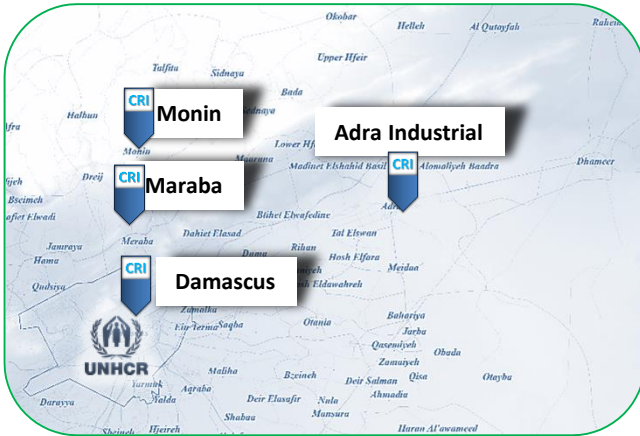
Okobar
Helleh
Al Qutayfah
Raheiba
Talfita
Sidnaya
Upper Hfeir
Halbun
Bada
CRI
Monin
Lower Hfeir
Adra Industrial
Monin
Madinet Elshahid Basil
CRI
Alomaliyeh Baadra
Dhameer
Dreij
CRI
Maraba
Maarana
Bseimeh
Elwadi
Bihet Elwafedine
Adra
Dahiet Elasad
Jamraya
Douma
Rihan
Tal Elswan
Hama
Meraba
Hosh Elfara
CRI
Damascus
Meidaa
Qudsaya
Elwahreh
Bahariya
Otania
Jarba
Qaseemiyeh
Obada
Zamalka
Saqba
Zamaiyeh
UNHCR
Maliha
Qisa
Otayba
Bzeineh
Deir Salman
Yarmuk
Agraba
Ahmadia
Yalda
Deir Elasafir
Darayya
Nula
Shabaa
Mansura
Hjeireh
Haran Al'awameed